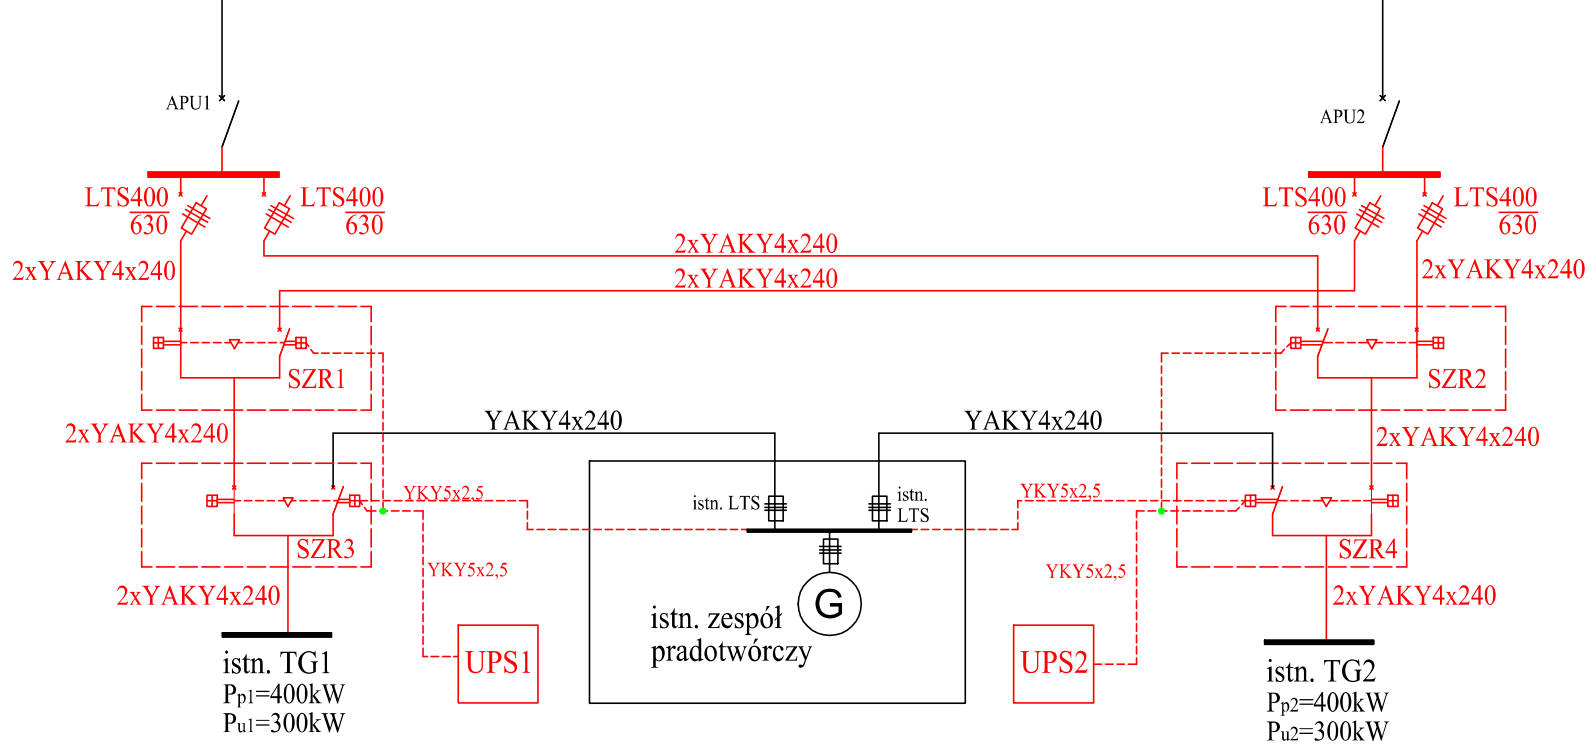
APU1

APU2

LTS400
630

LTS400
630

LTS400
630

LTS400
630

2xYAKY4x240

2xYAKY4x240

2xYAKY4x240

2xYAKY4x240

SZR1

SZR2

2xYAKY4x240

YAKY4x240

YAKY4x240

2xYAKY4x240

YKY5x2,5

YKY5x2,5

istn. LTS

istn. LTS

SZR3

SZR4

YKY5x2,5

YKY5x2,5

G

2xYAKY4x240

2xYAKY4x240

istn. zespół pradotwórczy

UPS1

UPS2

istn. TG1
$P_{p1}$=400kW
$P_{u1}$=300kW

istn. TG2
$P_{p2}$=400kW
$P_{u2}$=300kW